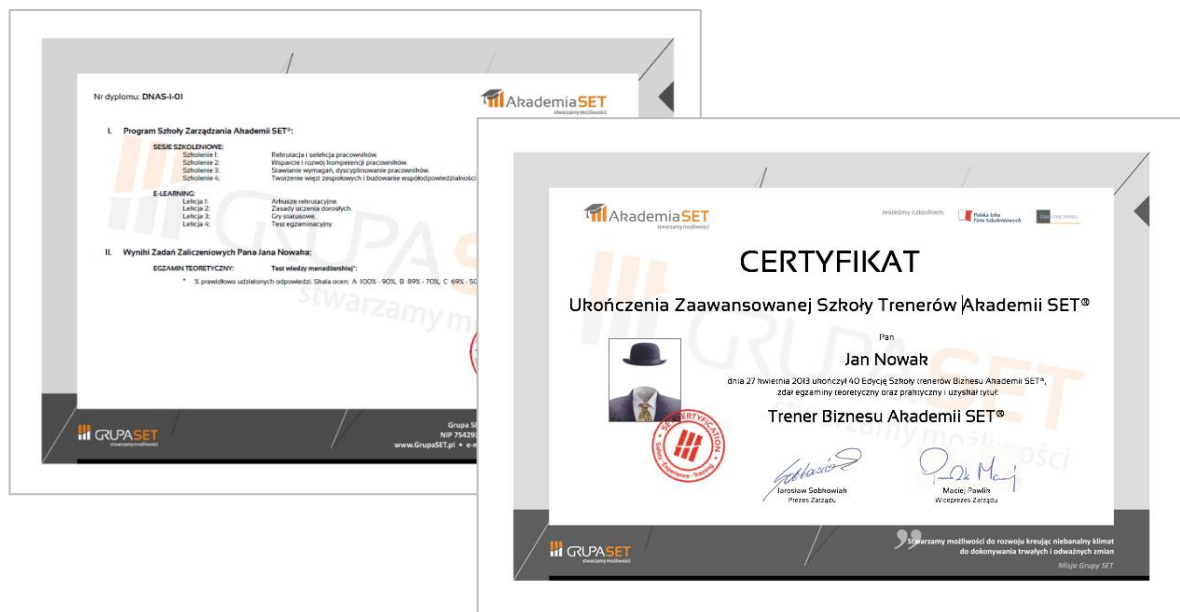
Nr dyplomu: DNAS-I-01

AkademiaSET
stwarzamy możliwości

I. Program Szkoły Zarządzania Akademii SET®:

SESJE SZKOLENIOWE:
Szkolenie 1: Rekrutacja i selekcja pracowników.
Szkolenie 2: Wsparcie i rozwój kompetencji pracowników.
Szkolenie 3: Stawianie wymagań, dyscyplinowanie pracowników.
Szkolenie 4: Tworzenie więzi zespołowych i budowanie współodpowiedzialności

E-LEARNING:
Lekcja 1: Arkusze rekrutacyjne.
Lekcja 2: Zasady uczenia dorosłych.
Lekcja 3: Gry statusowe.
Lekcja 4: Test egzaminacyjny

II. Wyniki Zadań Zaliczeniowych Pana Jana Nowaka:

EGZAMIN TEORETYCZNY: Test wiedzy menadżerskiej*:

* % prawidłowo udzielonych odpowiedzi. Skala ocen: A 100% - 90%, B 89% - 70%, C 69% - 50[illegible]

GRUPASET
stwarzamy możliwości

Grupa S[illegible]
NIP 75429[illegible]
www.GrupaSET.pl • e-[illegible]

AkademiaSET
stwarzamy możliwości

Jesteśmy członkiem: Polska Izba Firm Szkoleniowych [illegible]

CERTYFIKAT

Ukończenia Zaawansowanej Szkoły Trenerów Akademii SET®

Pan

Jan Nowak

dnia 27 kwietnia 2013 ukończył 40 Edycję Szkoły trenerów Biznesu Akademii SET®, zdał egzaminy teoretyczny oraz praktyczny i uzyskał tytuł:

Trener Biznesu Akademii SET®

SET CERTYFICATION
Sales · Experience · Training

Jarosław Sobkowiak
Prezes Zarządu

Maciej Pawlik
Wiceprezes Zarządu

GRUPASET
stwarzamy możliwości

Stwarzamy możliwości do rozwoju kreując niebanalny klimat do dokonywania trwałych i odważnych zmian
Misja Grupy SET